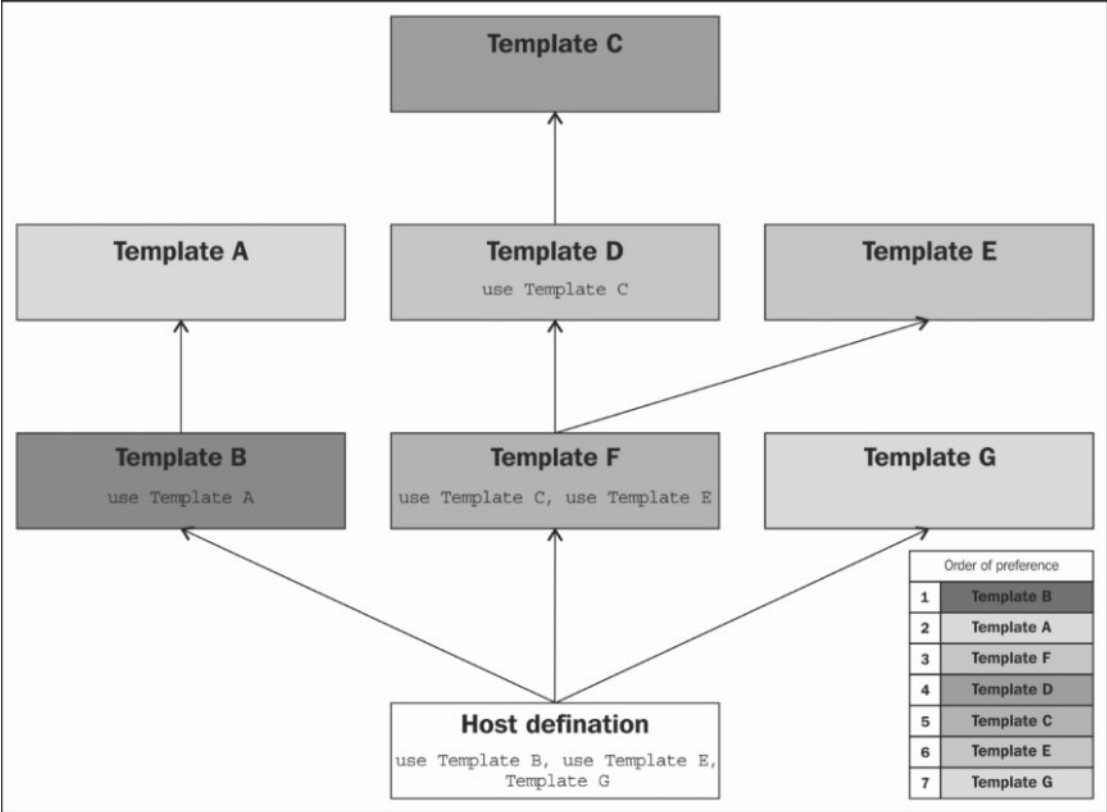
Template C

Template A

Template D
use Template C

Template E

Template B
use Template A

Template F
use Template C, use Template E

Template G

Host defination
use Template B, use Template E, Template G

| Order of preference | |
|---|---|
| 1 | Template B |
| 2 | Template A |
| 3 | Template F |
| 4 | Template D |
| 5 | Template C |
| 6 | Template E |
| 7 | Template G |